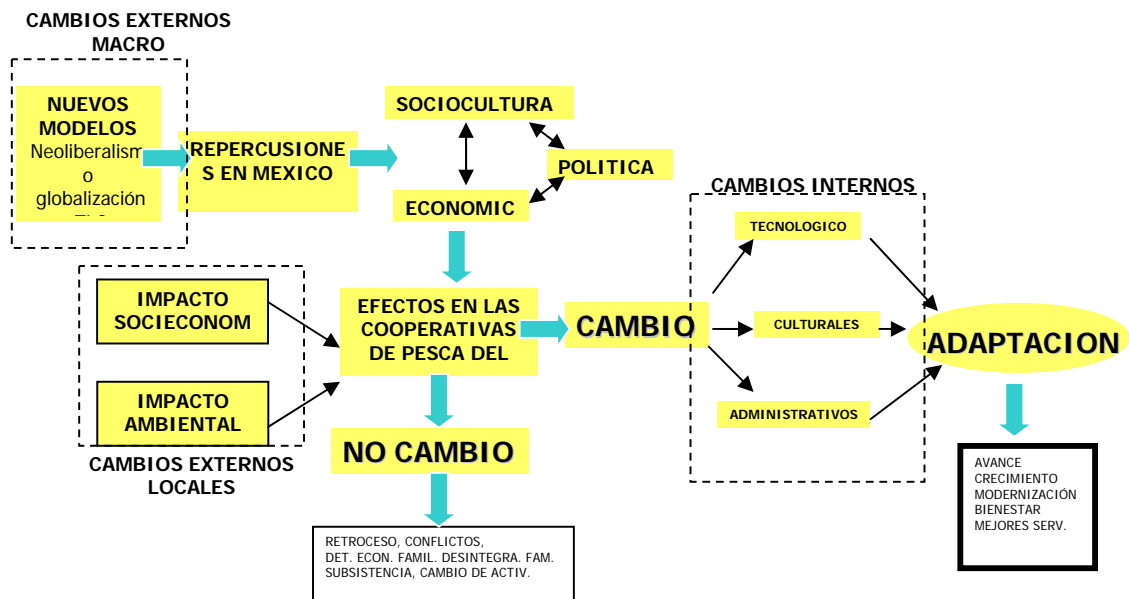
CAMBIOS EXTERNOS MACRO

NUEVOS MODELOS
Neoliberalism
o
globalización
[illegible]

REPERCUSIONES EN MEXICO

SOCIOCULTURA

POLITICA

ECONOMIC

CAMBIOS INTERNOS

TECNOLOGICO

CULTURALES

ADMINISTRATIVOS

IMPACTO SOCIECONOM

IMPACTO AMBIENTAL

CAMBIOS EXTERNOS LOCALES

EFECTOS EN LAS COOPERATIVAS DE PESCA DEL

CAMBIO

ADAPTACION

NO CAMBIO

RETROCESO, CONFLICTOS,
DET. ECON. FAMIL. DESINTEGRA. FAM.
SUBSISTENCIA, CAMBIO DE ACTIV.

AVANCE
CRECIMIENTO
MODERNIZACIÓN
BIENESTAR
MEJORES SERV.